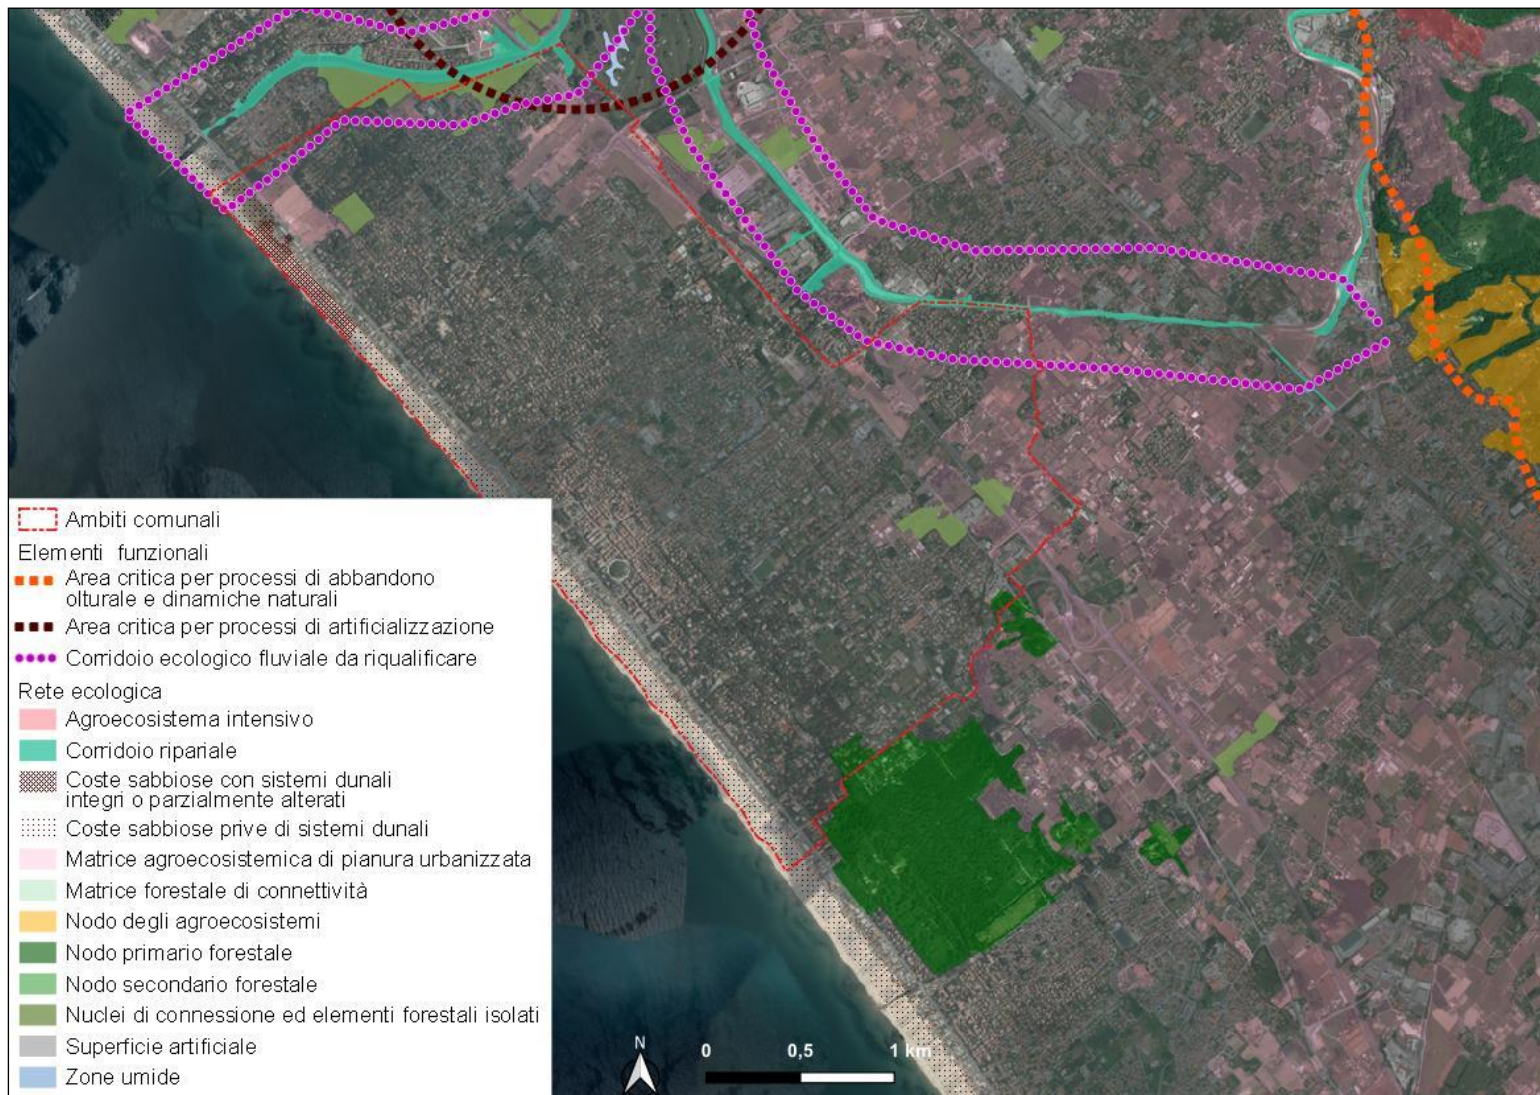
Ambiti comunali

Elementi funzionali

Area critica per processi di abbandono olturale e dinamiche naturali

Area critica per processi di artificializzazione

Corridoio ecologico fluviale da riqualificare

Rete ecologica

Agroecosistema intensivo

Corridoio ripariale

Coste sabbiose con sistemi dunali integri o parzialmente alterati

Coste sabbiose prive di sistemi dunali

Matrice agroecosistemica di pianura urbanizzata

Matrice forestale di connettività

Nodo degli agroecosistemi

Nodo primario forestale

Nodo secondario forestale

Nuclei di connessione ed elementi forestali isolati

Superficie artificiale

Zone umide

N

0 0,5 1 km